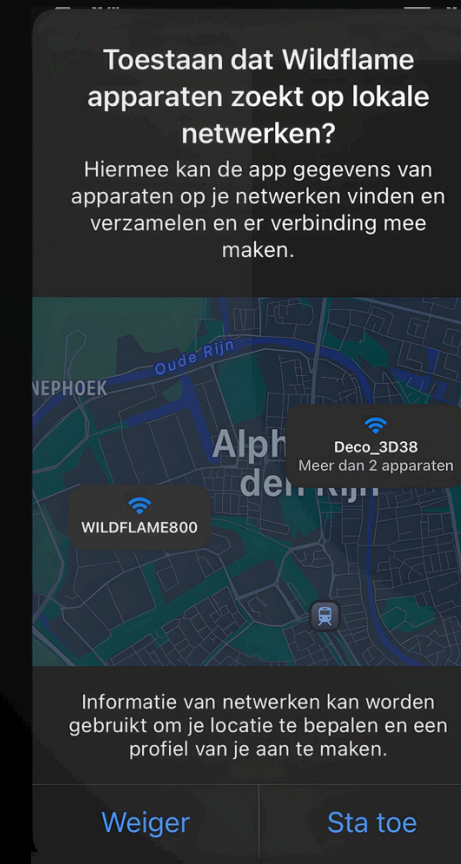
Toestaan dat Wildflame apparaten zoekt op lokale netwerken?

Hiermee kan de app gegevens van apparaten op je netwerken vinden en verzamelen en er verbinding mee maken.

Oude Rijn

NEPHOEK

Alph

den Rijn

Deco_3D38
Meer dan 2 apparaten

WILDFLAME800

Informatie van netwerken kan worden gebruikt om je locatie te bepalen en een profiel van je aan te maken.

Weiger

Sta toe